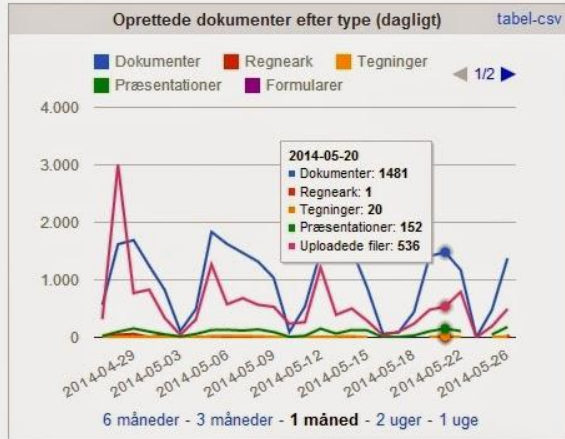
Oprettede dokumenter efter type (dagligt)

tabel-csv

Dokumenter
Regneark
Tegninger
Præsentationer
Formularer

1/2

4.000
3.000
2.000
1.000
0

2014-05-20
Dokumenter: 1481
Regneark: 1
Tegninger: 20
Præsentationer: 152
Uploadede filer: 536

2014-04-29
2014-05-03
2014-05-06
2014-05-09
2014-05-12
2014-05-15
2014-05-18
2014-05-22
2014-05-26

6 måneder - 3 måneder - 1 måned - 2 uger - 1 uge